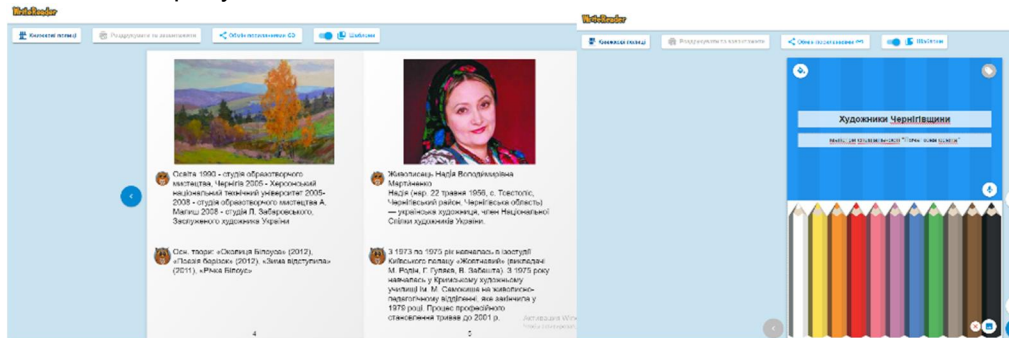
WriteReader

Книжкові полиці
Роздрукувати та захопивати
Обмін посиланнями (3)
Шаблони

Освіта 1990 - студія образотворчого мистецтва, Чернігів 2005 - Херсонський національний технічний університет 2005-2008 - студія образотворчого мистецтва А. Малиш 2008 - студія П. Заборовського, Заслуженого художника України

Осн. творч: «Околиця Білоус» (2012), «Поезія барвів» (2012), «Зима відступила» (2011), «Річка Білоус»

4

Живописець Надія Володимирівна Мартиненко
Надія (нар. 22 травня 1956, с. Товстоліс, Чернігівський район, Чернігівська область) — українська художниця, член Національної Спілки художників України.

З 1973 по 1975 рік навчалась в ізостудії Київського палацу «Жовтневий» (викладачі М. Родін, Г. Гулька, В. Забашта). З 1975 року навчалась у Кримському художньому училищі ім. М. Самокиша на живописно-педагогічному відділенні, яке закінчила у 1979 році. Процес професійного становлення тривав до 2001 р.

5

Активація Win

WriteReader

Книжкові полиці
Роздрукувати та захопивати
Обмін посиланнями (3)
Шаблони

Художники Чернігівщини

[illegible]